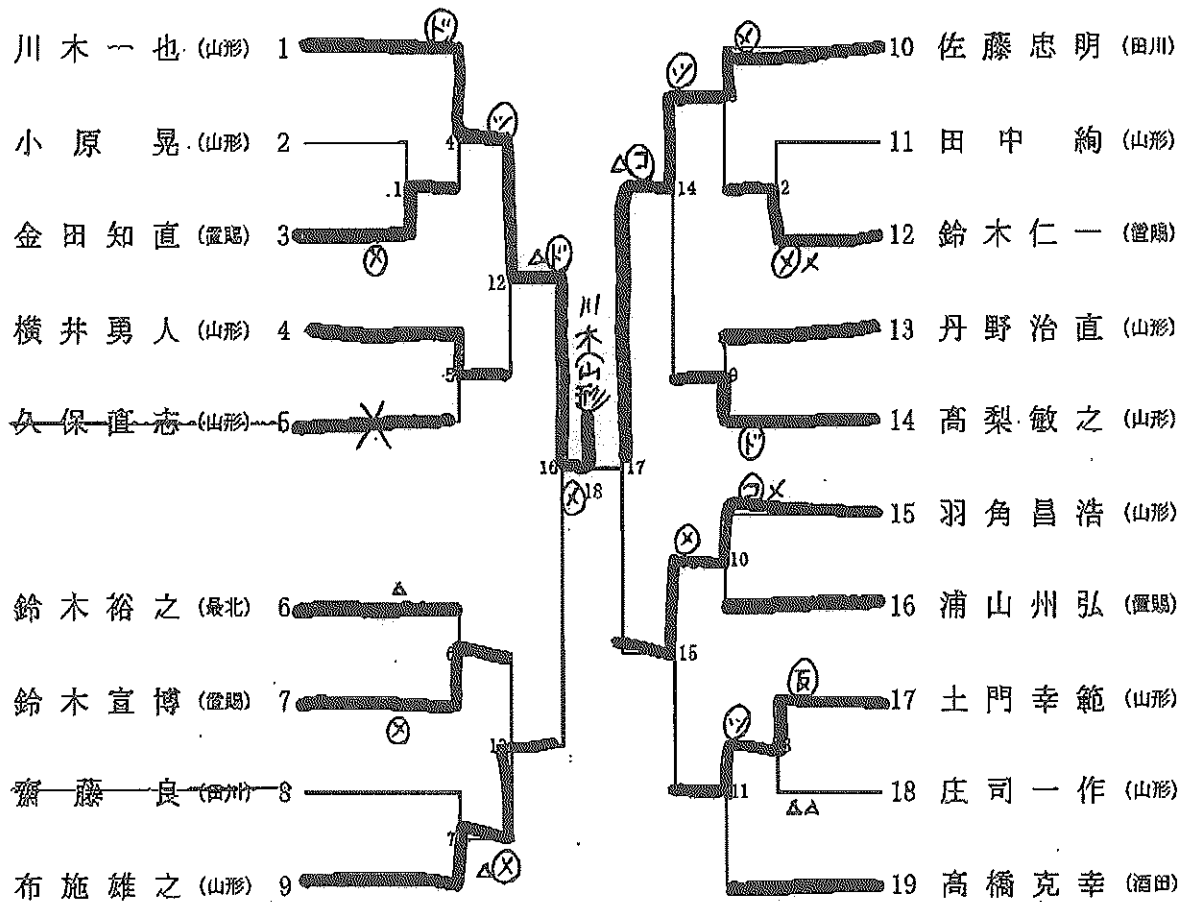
川木一也 (山形) 1
小原　晃 (山形) 2
金田知直 (置賜) 3
横井勇人 (山形) 4
久保直志 (山形) 5
鈴木裕之 (最北) 6
鈴木宣博 (置賜) 7
齋藤　良 (田川) 8
布施雄之 (山形) 9

10 佐藤忠明 (田川)
11 田中　絢 (山形)
12 鈴木仁一 (置賜)
13 丹野治直 (山形)
14 高梨敏之 (山形)
15 羽角昌浩 (山形)
16 浦山州弘 (置賜)
17 土門幸範 (山形)
18 庄司一作 (山形)
19 高橋克幸 (酒田)

ド ツ ⊗ ✕ △ド 川木(山形) ⊗ 18 16 17 △コ 14 ⊗ ツ ⊗✕ ド コ✕ ⊗ 反 ツ △△ △ ⊗ △⊗ 4 1 12 5 6 13 7 2 9 10 15 11 8